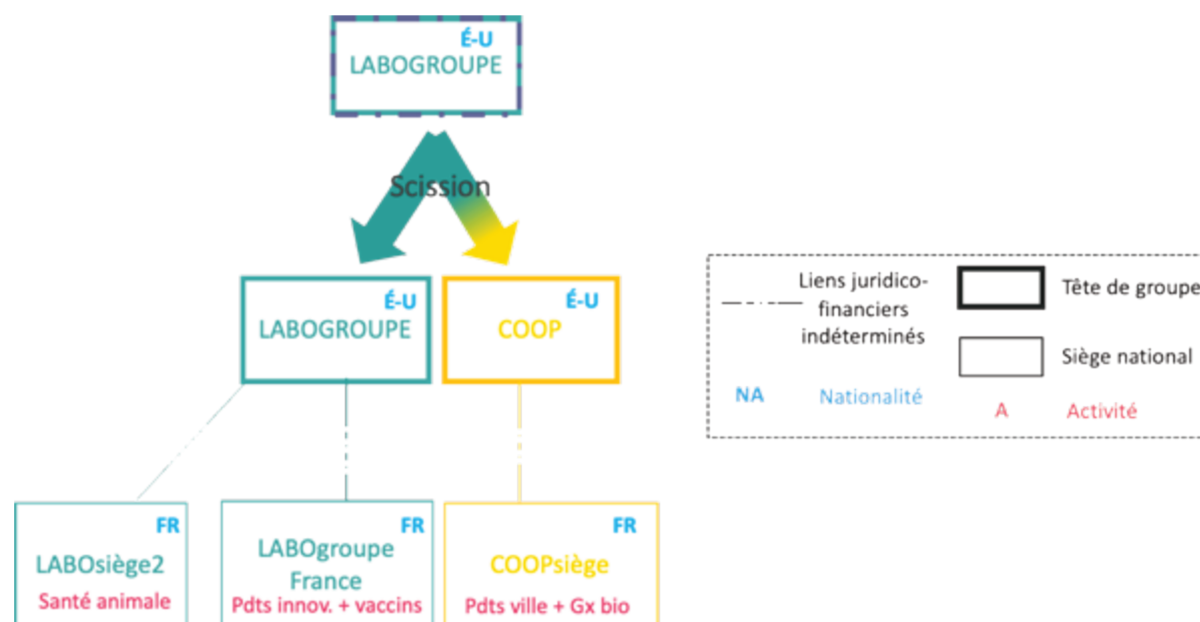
É-U
LABOGROUPE

Scission

É-U
LABOGROUPE

É-U
COOP

Liens juridico-financiers indéterminés

Tête de groupe

Siège national

NA Nationalité

A Activité

FR
LABOsiège2
Santé animale

FR
LABOgroupe France
Pdts innov. + vaccins

FR
COOPsiège
Pdts ville + Gx bio